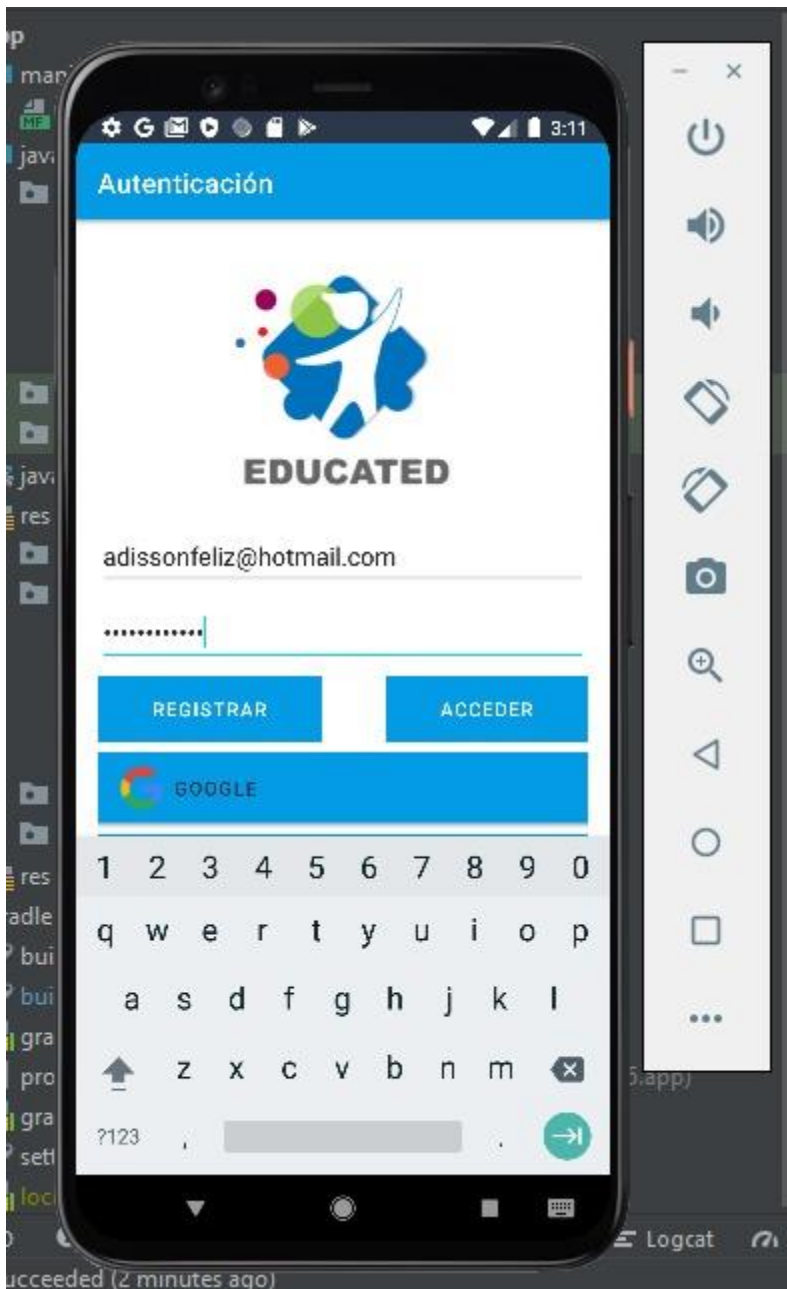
pp
man
MF
java
java
res
adle
bui
bui
gra
pro
gra
sett
loc

3:11

Autenticación

EDUCATED

adissonfeliz@hotmail.com

•••••••••••••

REGISTRAR

ACCEDER

GOOGLE

1 2 3 4 5 6 7 8 9 0
q w e r t y u i o p
a s d f g h j k l
z x c v b n m
?123 , .

5.app)

Logcat

ucceeded (2 minutes ago)